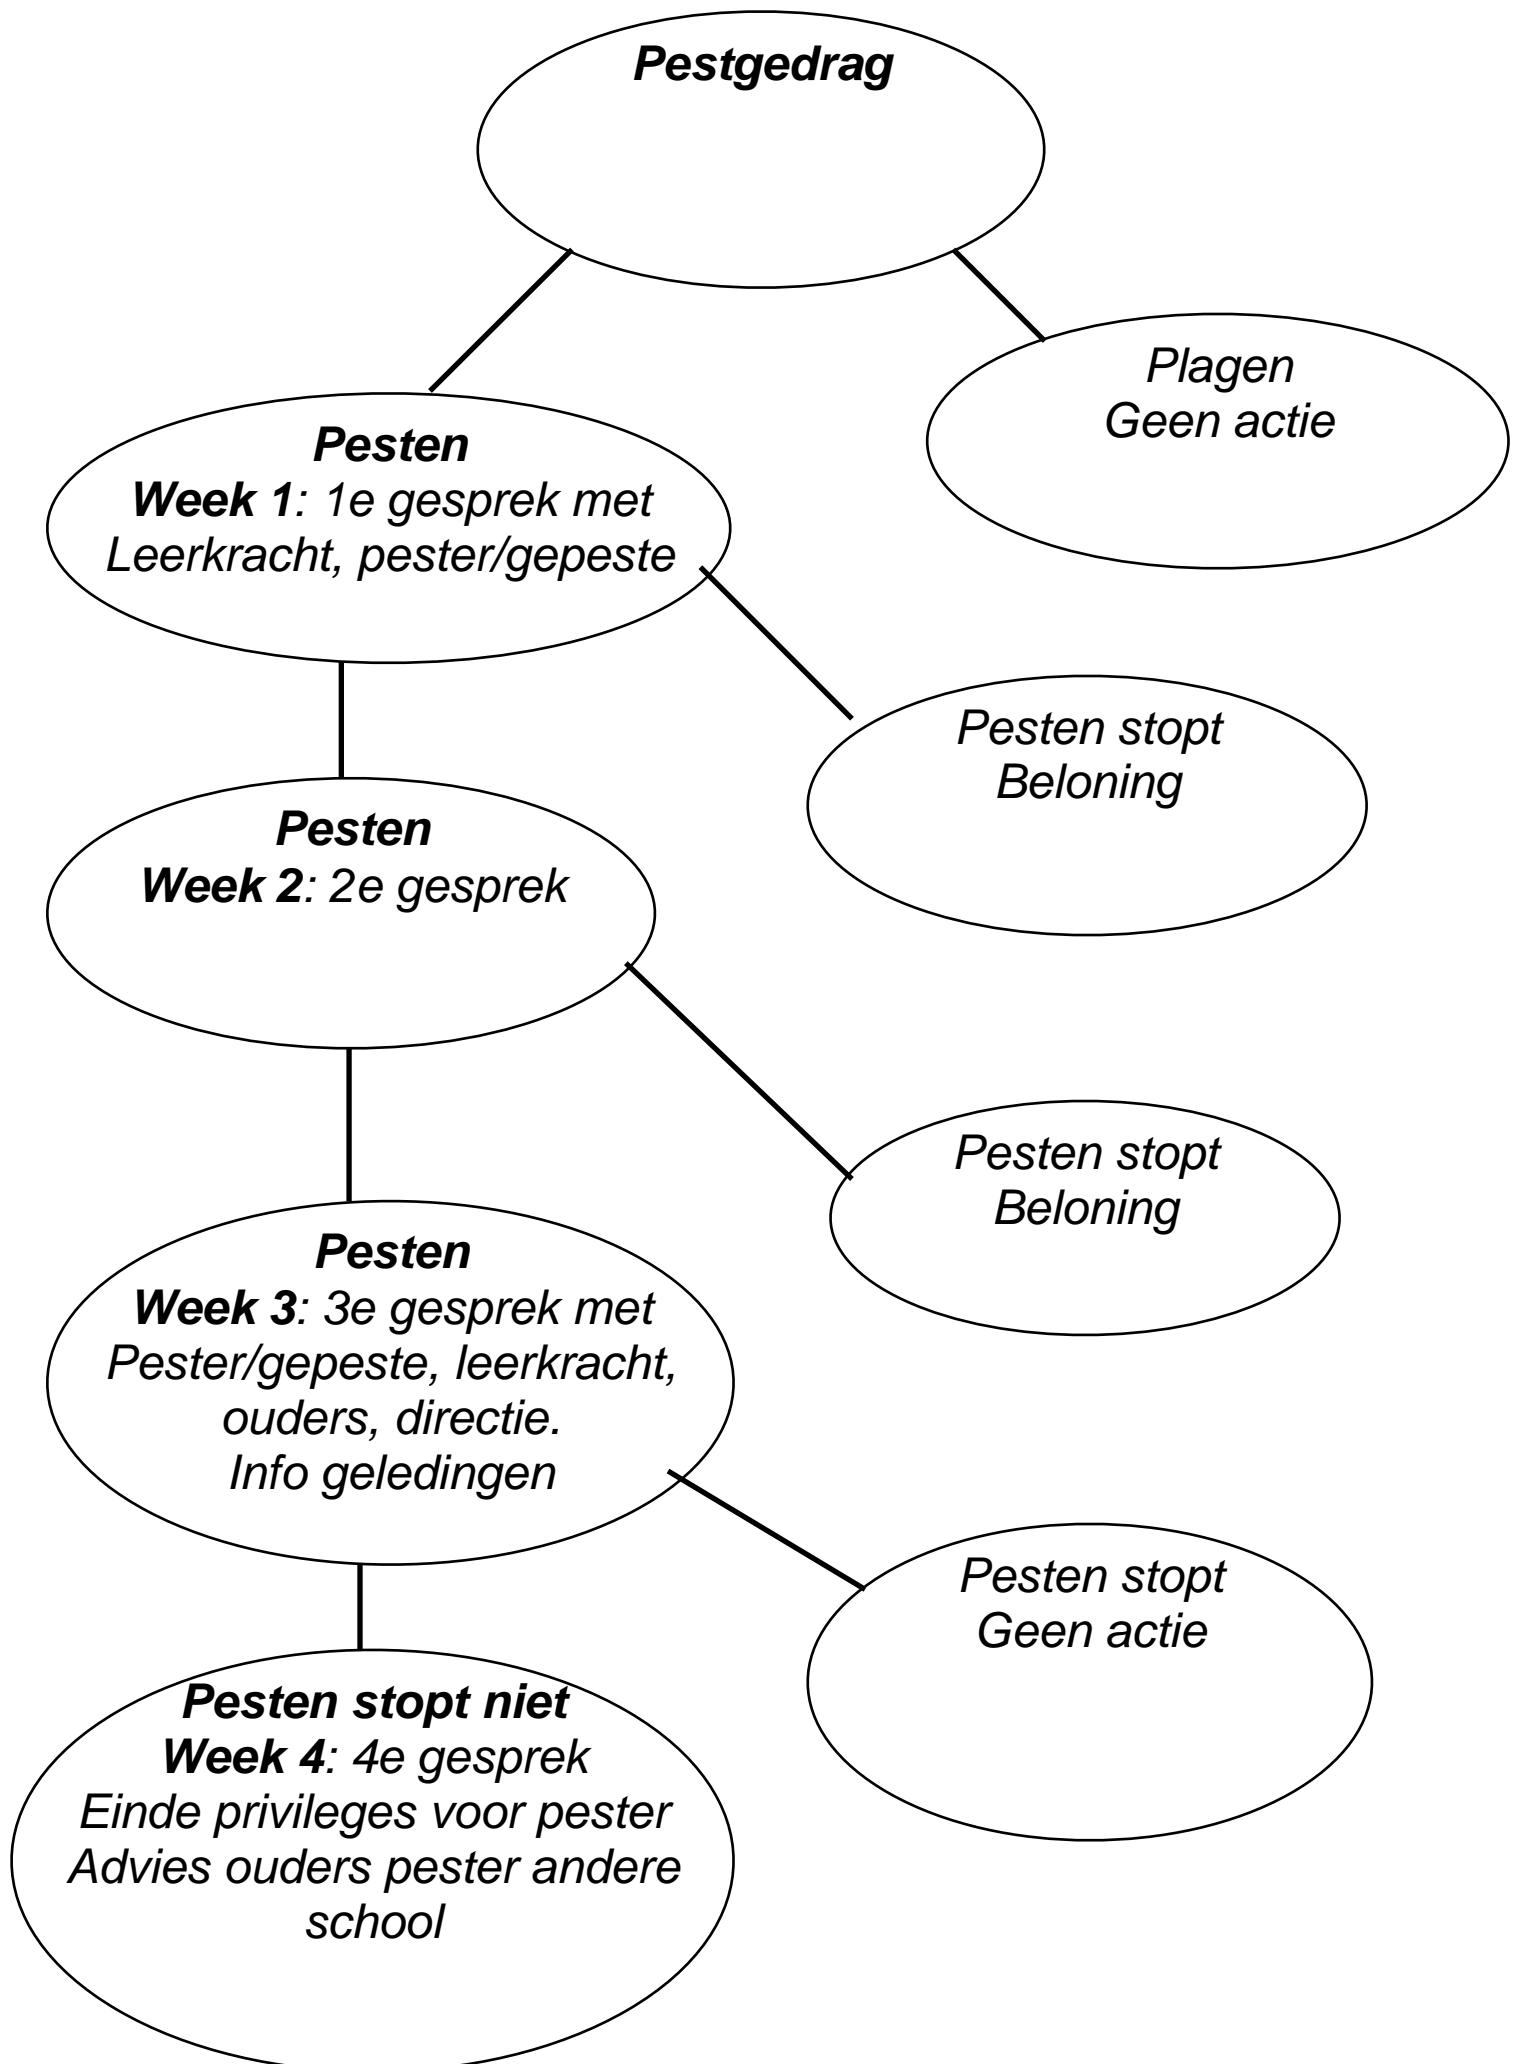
Pestgedrag

Pesten
Week 1: 1e gesprek met Leerkracht, pester/gepeste

Plagen
Geen actie

Pesten stopt
Beloning

Pesten
Week 2: 2e gesprek

Pesten stopt
Beloning

Pesten
Week 3: 3e gesprek met Pester/gepeste, leerkracht, ouders, directie.
Info geledingen

Pesten stopt
Geen actie

Pesten stopt niet
Week 4: 4e gesprek
Einde privileges voor pester
Advies ouders pester andere school